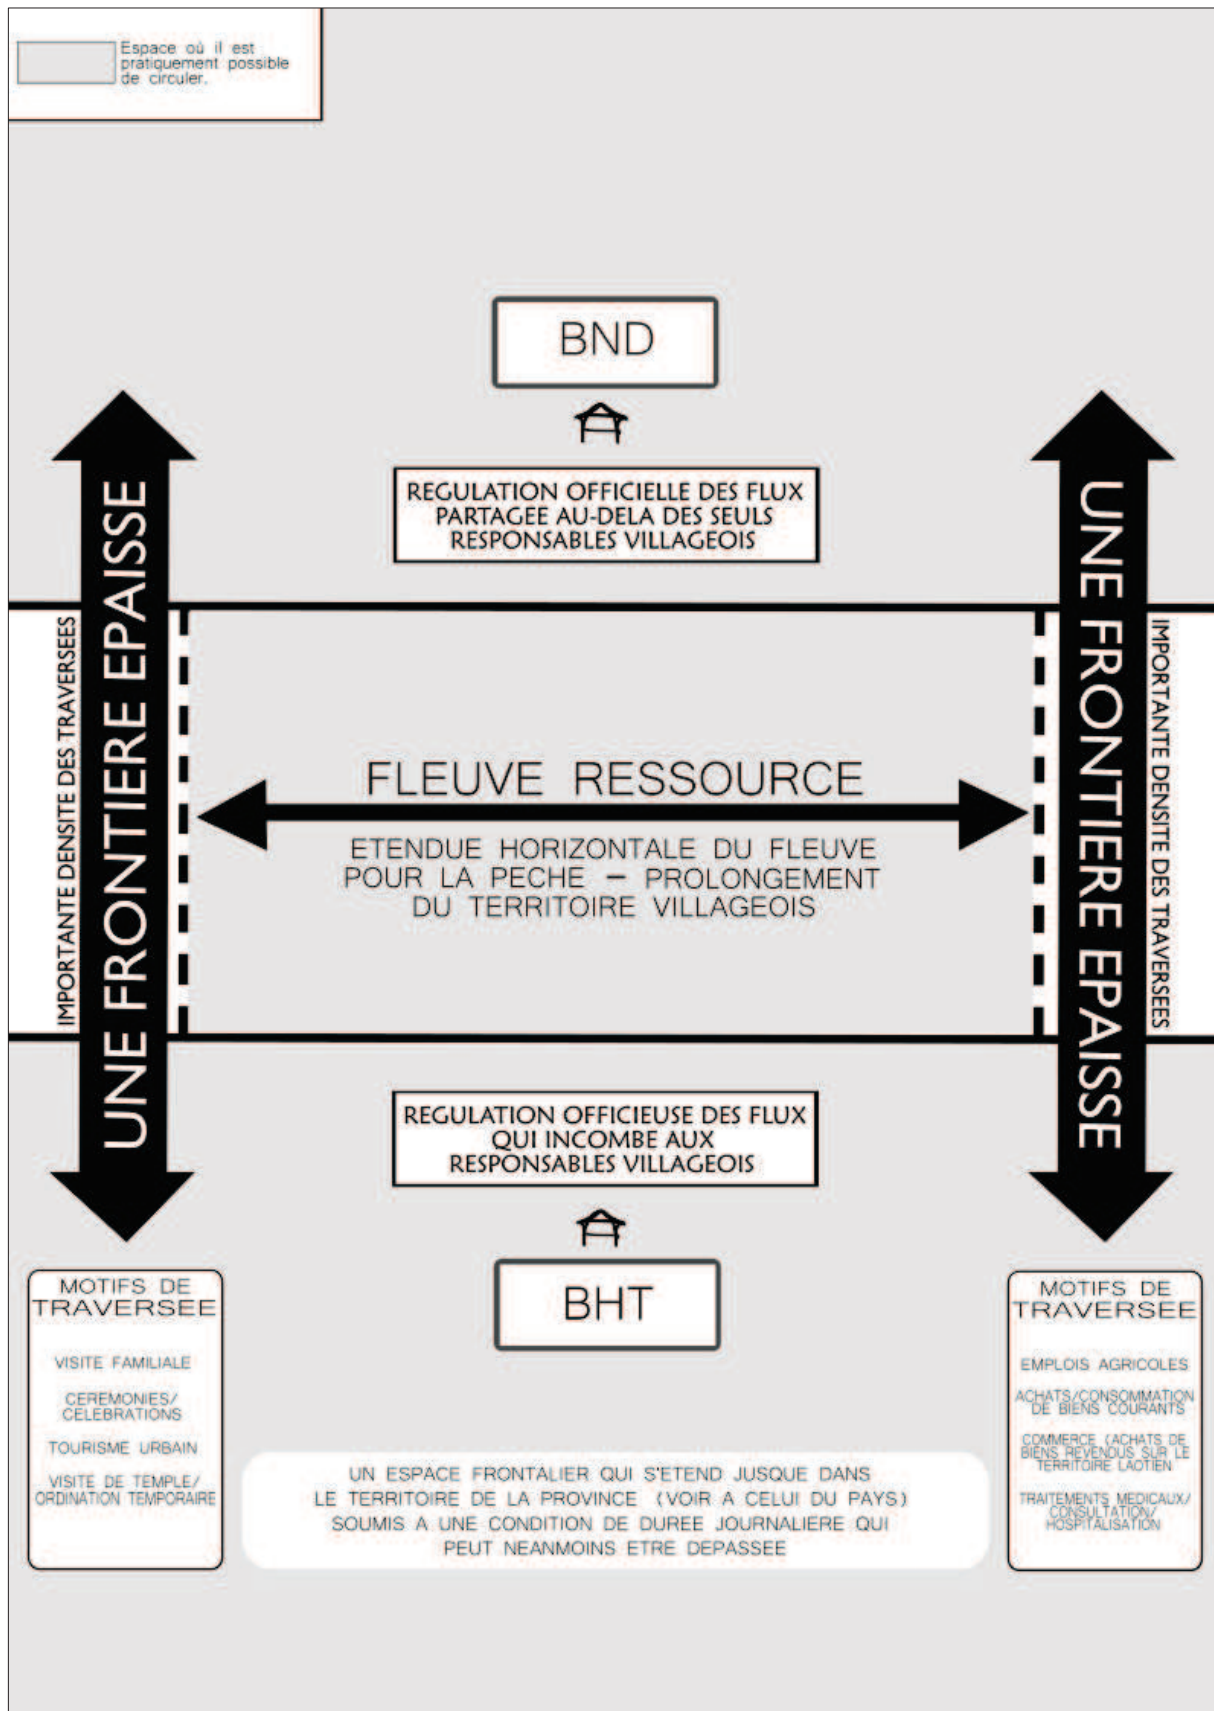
Espace où il est pratiquement possible de circuler.

BND

REGULATION OFFICIELLE DES FLUX PARTAGEE AU-DELA DES SEULS RESPONSABLES VILLAGEOIS

UNE FRONTIERE EPAISSE

IMPORTANTE DENSITE DES TRAVERSEES

FLEUVE RESSOURCE

ETENDUE HORIZONTALE DU FLEUVE POUR LA PECHE – PROLONGEMENT DU TERRITOIRE VILLAGEOIS

IMPORTANTE DENSITE DES TRAVERSEES

UNE FRONTIERE EPAISSE

REGULATION OFFICIEUSE DES FLUX QUI INCOMBE AUX RESPONSABLES VILLAGEOIS

BHT

MOTIFS DE TRAVERSEE

VISITE FAMILIALE

CEREMONIES/ CELEBRATIONS

TOURISME URBAIN

VISITE DE TEMPLE/ ORDINATION TEMPORAIRE

UN ESPACE FRONTALIER QUI S'ETEND JUSQUE DANS LE TERRITOIRE DE LA PROVINCE (VOIR A CELUI DU PAYS) SOUMIS A UNE CONDITION DE DUREE JOURNALIERE QUI PEUT NEANMOINS ETRE DEPASSEE

MOTIFS DE TRAVERSEE

EMPLOIS AGRICOLES

ACHATS/CONSOMMATION DE BIENS COURANTS

COMMERCE (ACHATS DE BIENS REVENDUS SUR LE TERRITOIRE LAOTIEN

TRAITEMENTS MEDICAUX/ CONSULTATION/ HOSPITALISATION